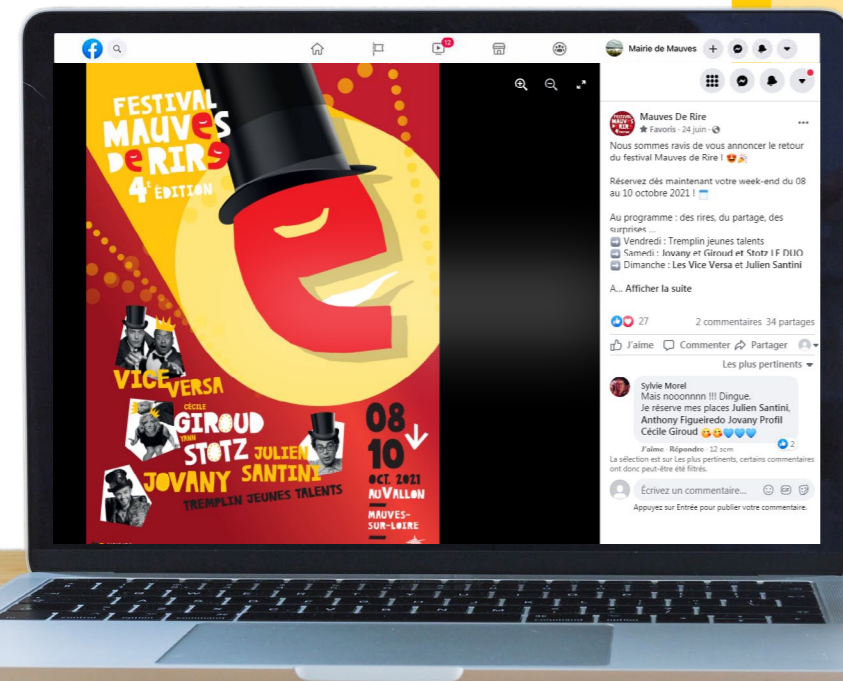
12

Mairie de Mauves

FESTIVAL MAUVES DE RIRE
4e ÉDITION

VICE VERSA
CÉCILE GIROUD
YANN STOTZ
JULIEN SANTINI
JOVANY
TREMPLIN JEUNES TALENTS

08
10
OCT. 2021
AU VALLON
MAUVES-SUR-LOIRE

Mauves De Rire
Favoris · 24 juin ·

Nous sommes ravis de vous annoncer le retour du festival Mauves de Rire ! 😍🎉

Réservez dès maintenant votre week-end du 08 au 10 octobre 2021 ! 📅

Au programme : des rires, du partage, des surprises ...
➡️ Vendredi : Tremplin jeunes talents
➡️ Samedi : Jovany et Giroud et Stotz LE DUO
➡️ Dimanche : Les Vice Versa et Julien Santini

A... Afficher la suite

27
2 commentaires 34 partages

J'aime
Commenter
Partager

Les plus pertinents

Sylvie Morel
Mais nooonnnn !!! Dingue.
Je réserve mes places Julien Santini, Anthony Figueiredo Jovany Profil Cécile Giroud 😝😝💙💙💙
2
J'aime · Répondre · 12 sem

La sélection est sur Les plus pertinents, certains commentaires ont donc peut-être été filtrés.

Écrivez un commentaire...
Appuyez sur Entrée pour publier votre commentaire.